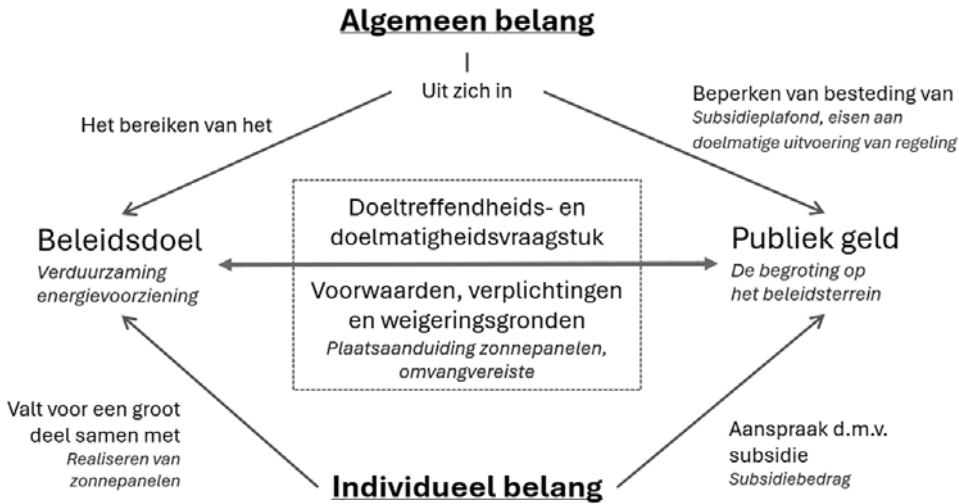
Algemeen belang

Uit zich in

Het bereiken van het

Beperken van besteding van
*Subsidieplafond, eisen aan doelmatige uitvoering van regeling*

Beleidsdoel
*Verduurzaming energievoorziening*

Doeltreffendheids- en doelmatigheidsvraagstuk

Voorwaarden, verplichtingen en weigeringsgronden
*Plaatsaanduiding zonnepanelen, omvangvereiste*

Publiek geld
*De begroting op het beleidsterrein*

Valt voor een groot deel samen met
*Realiseren van zonnepanelen*

Aanspraak d.m.v. subsidie
*Subsidiebedrag*

Individueel belang